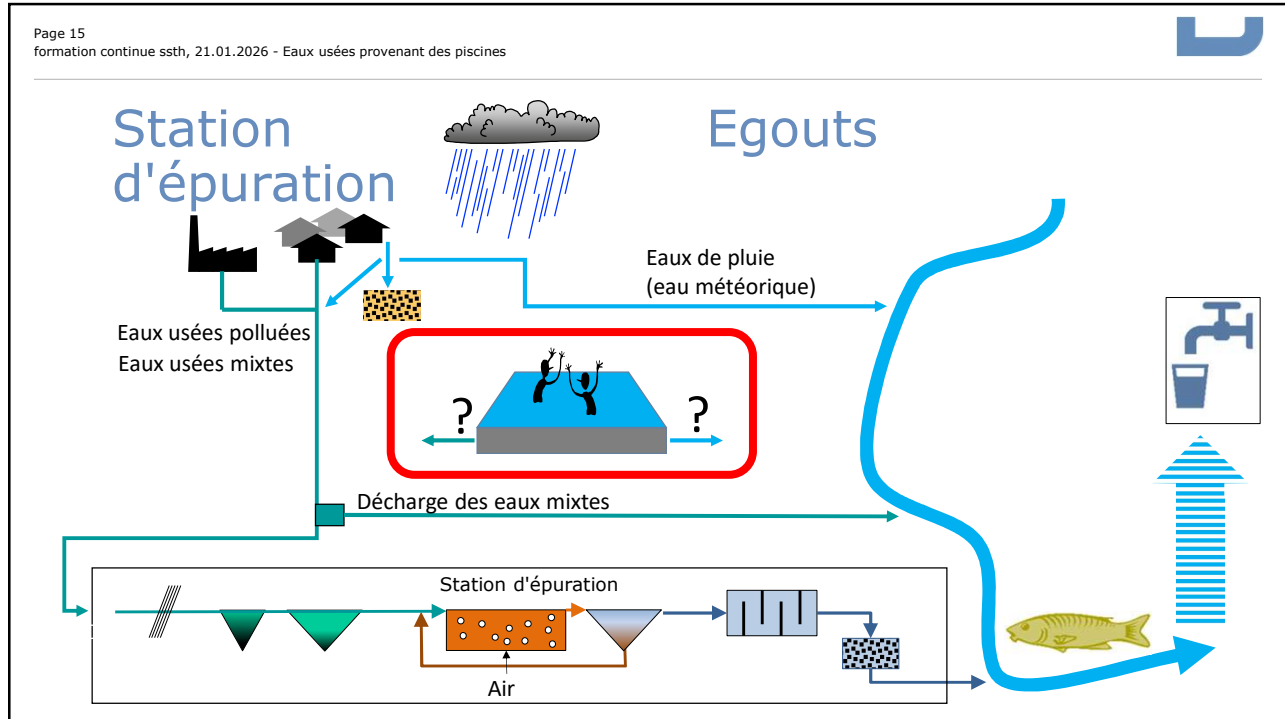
Page 15
formation continue ssth, 21.01.2026 - Eaux usées provenant des piscines

Station d'épuration

Egouts

Eaux de pluie
(eau météorique)

Eaux usées polluées
Eaux usées mixtes

?

?

Décharge des eaux mixtes

Station d'épuration

Air